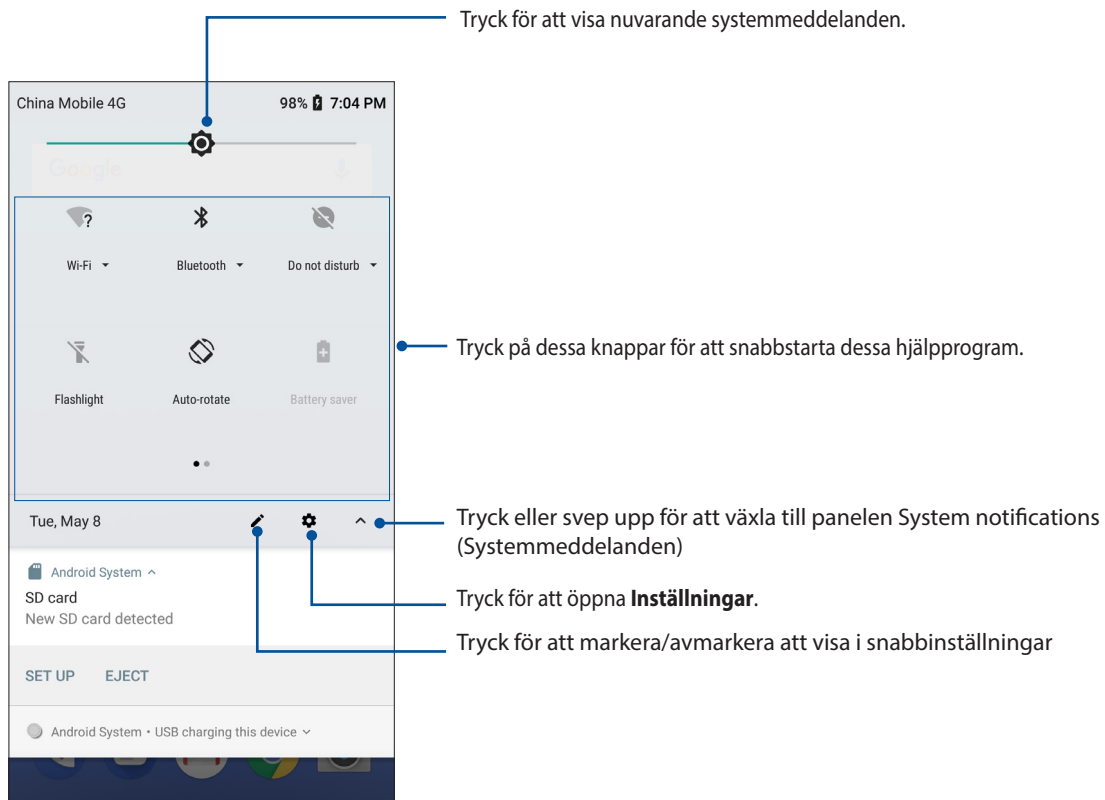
Tryck för att visa nuvarande systemmeddelanden.

China Mobile 4G

98% 7:04 PM

Google

Wi-Fi

Bluetooth

Do not disturb

Flashlight

Auto-rotate

Battery saver

Tryck på dessa knappar för att snabbstarta dessa hjälpprogram.

Tue, May 8

Tryck eller svep upp för att växla till panelen System notifications (Systemmeddelanden)

Android System

SD card

New SD card detected

Tryck för att öppna **Inställningar**.

Tryck för att markera/avmarkera att visa i snabbinställningar

SET UP

EJECT

Android System • USB charging this device